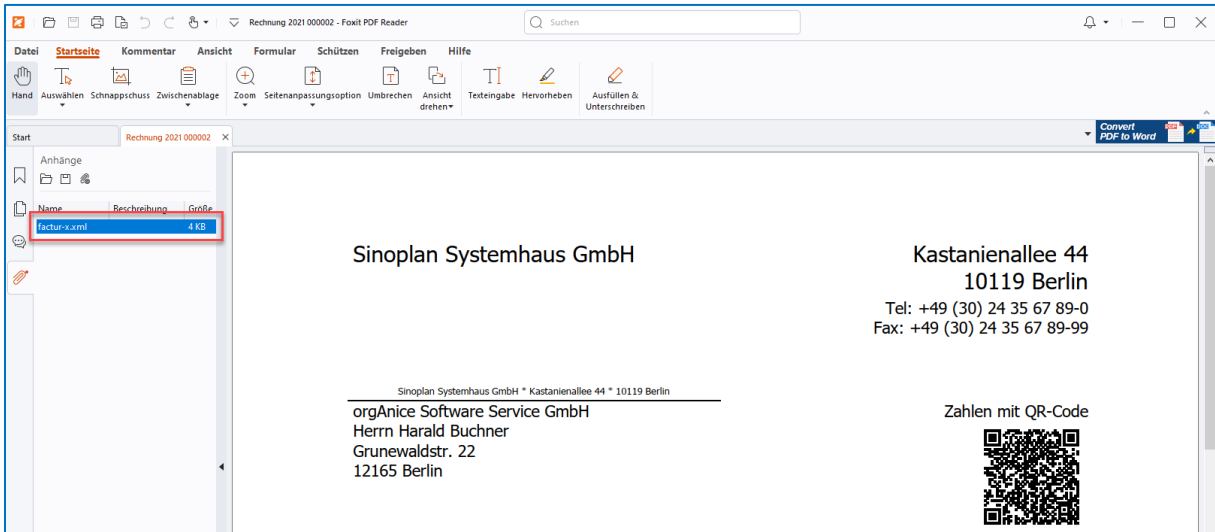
Rechnung 2021 000002 - Foxit PDF Reader

Suchen

Datei Startseite Kommentar Ansicht Formular Schützen Freigeben Hilfe

Hand Auswählen Schnappschuss Zwischenablage Zoom Seitenanpassungsoption Umbrechen Ansicht drehen Texteingabe Hervorheben Ausfüllen & Unterschreiben

Start Rechnung 2021 000002

Convert PDF to Word

Anhänge

| Name | Beschreibung | Größe |
|---|---|---|
| factur-x.xml | | 4 KB |

Sinoplan Systemhaus GmbH

Kastanienallee 44
10119 Berlin
Tel: +49 (30) 24 35 67 89-0
Fax: +49 (30) 24 35 67 89-99

Sinoplan Systemhaus GmbH * Kastanienallee 44 * 10119 Berlin

orgAnice Software Service GmbH
Herrn Harald Buchner
Grunewaldstr. 22
12165 Berlin

Zahlen mit QR-Code